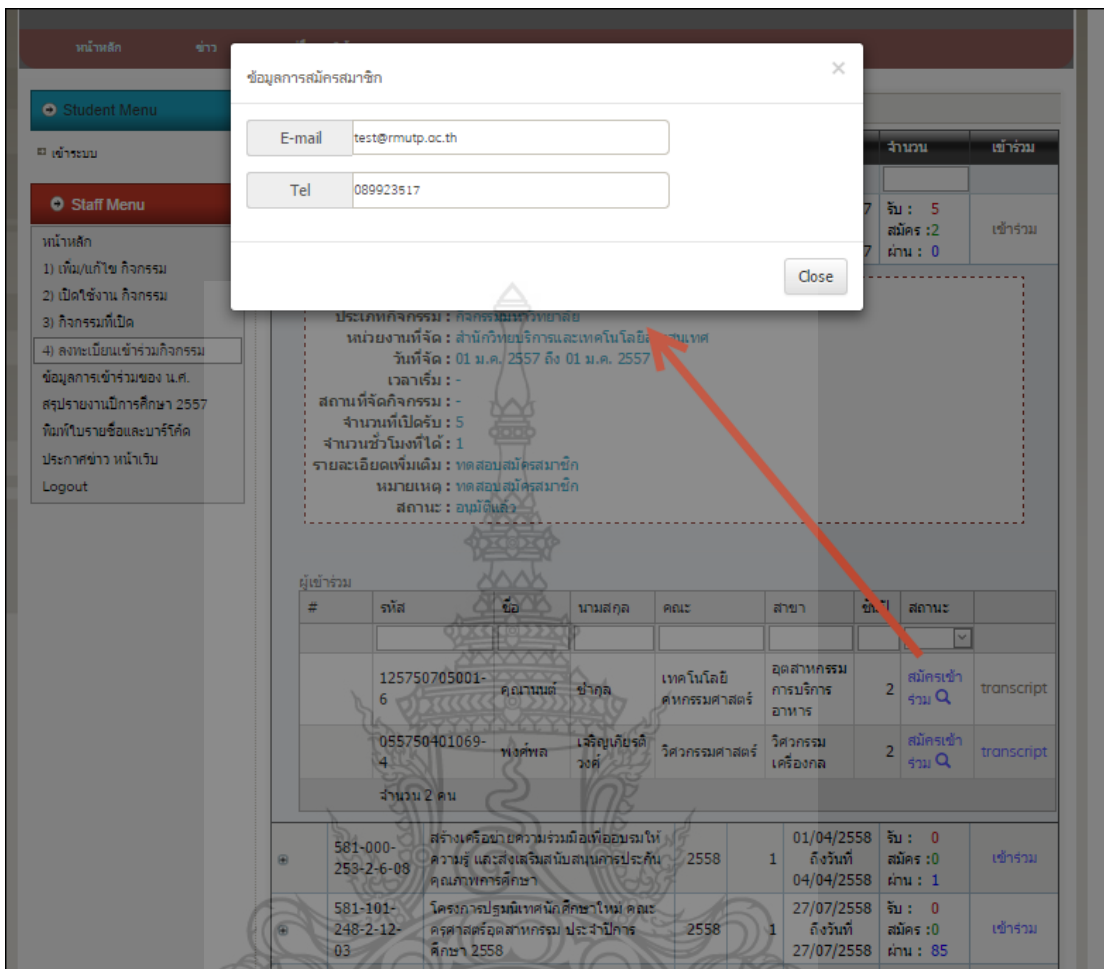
หน้าหลัก ข่าว

Student Menu
เข้าระบบ

Staff Menu
หน้าหลัก
1) เพิ่ม/แก้ไข กิจกรรม
2) เปิดใช้งาน กิจกรรม
3) กิจกรรมที่เปิด
4) ลงทะเบียนเข้าร่วมกิจกรรม
ข้อมูลการเข้าร่วมของ น.ศ.
สรุปรายงานปีการศึกษา 2557
พิมพ์ใบรายชื่อและบาร์โค้ด
ประกาศข่าว หน้าเว็บ
Logout

ข้อมูลการสมัครสมาชิก
×
E-mail test@rmutp.ac.th
Tel 089923517
Close

จำนวน เข้าร่วม
รับ : 5
สมัคร :2
ผ่าน : 0
เข้าร่วม

ประเภทกิจกรรม : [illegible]
หน่วยงานที่จัด : สำนักวิทยบริการและเทคโนโลยีสารสนเทศ
วันที่จัด : 01 ม.ค. 2557 ถึง 01 ม.ค. 2557
เวลาเริ่ม : -
สถานที่จัดกิจกรรม : -
จำนวนที่เปิดรับ : 5
จำนวนชั่วโมงที่ได้ : 1
รายละเอียดเพิ่มเติม : ทดสอบสมัครสมาชิก
หมายเหตุ : ทดสอบสมัครสมาชิก
สถานะ : อนุมัติแล้ว

ผู้เข้าร่วม

| # | รหัส | ชื่อ | นามสกุล | คณะ | สาขา | ชั้นปี | สถานะ | |
|---|---|---|---|---|---|---|---|---|
| | 125750705001-6 | คุณานนต์ | ชำคุล | เทคโนโลยีคหกรรมศาสตร์ | อุตสาหกรรมการบริการอาหาร | 2 | สมัครเข้าร่วม | transcript |
| | 055750401069-4 | พงศ์พล | เลิศบุญเกียรติวงศ์ | วิศวกรรมศาสตร์ | วิศวกรรมเครื่องกล | 2 | สมัครเข้าร่วม | transcript |
| | จำนวน 2 คน | | | | | | | |

| | 581-000-253-2-6-08 | สร้างเครือข่ายความร่วมมือเพื่ออบรมให้ความรู้ และส่งเสริมสนับสนุนการประกันคุณภาพการศึกษา | 2558 | 1 | 01/04/2558 ถึงวันที่ 04/04/2558 | รับ : 0 สมัคร :0 ผ่าน : 1 | เข้าร่วม |
|---|---|---|---|---|---|---|---|
| | 581-101-248-2-12-03 | โครงการปฐมนิเทศนักศึกษาใหม่ คณะครุศาสตร์อุตสาหกรรม ประจำปีการศึกษา 2558 | 2558 | 1 | 27/07/2558 ถึงวันที่ 27/07/2558 | รับ : 0 สมัคร :0 ผ่าน : 85 | เข้าร่วม |